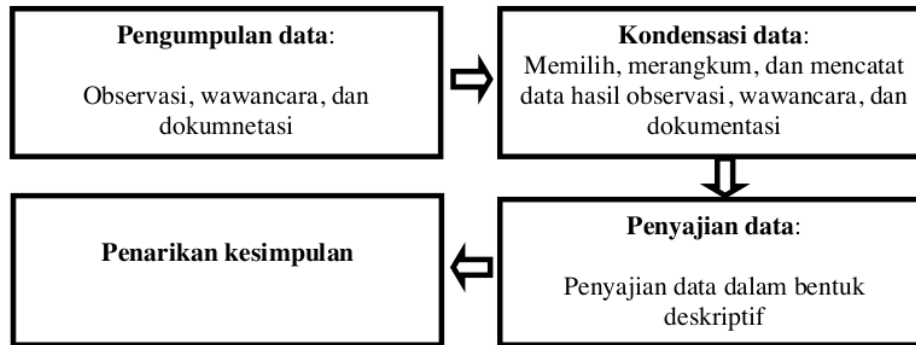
**Pengumpulan data**:

Observasi, wawancara, dan dokumnetasi

**Kondensasi data**:
Memilih, merangkum, dan mencatat data hasil observasi, wawancara, dan dokumentasi

**Penyajian data**:

Penyajian data dalam bentuk deskriptif

**Penarikan kesimpulan**